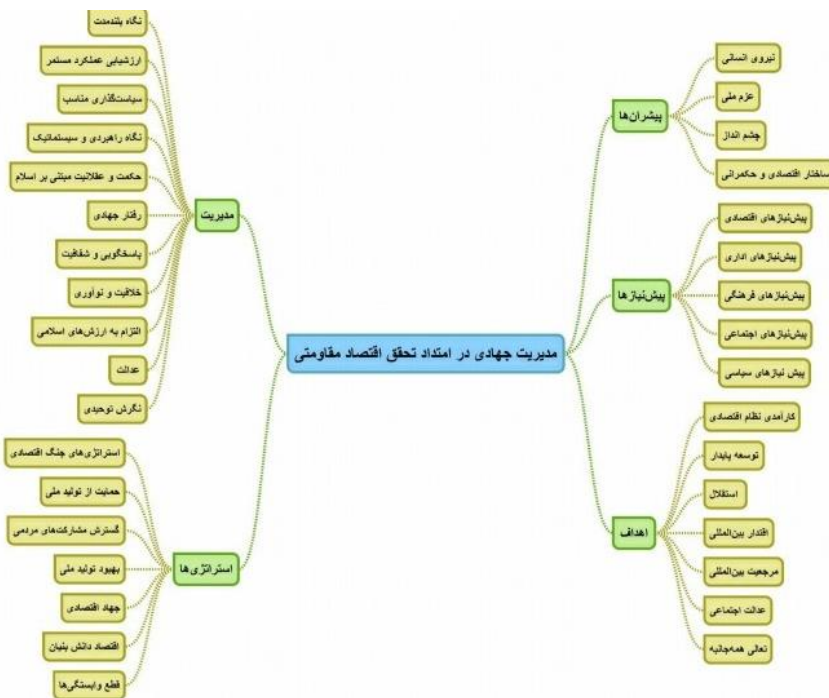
مدیریت جهادی در امتداد تحقق اقتصاد مقاومتی

پیشران‌ها
نیروی انسانی
عزم ملی
چشم انداز
ساختار اقتصادی و حکمرانی

پیش‌نیازها
پیش‌نیازهای اقتصادی
پیش‌نیازهای اداری
پیش‌نیازهای فرهنگی
پیش‌نیازهای اجتماعی
پیش نیازهای سیاسی

اهداف
کارآمدی نظام اقتصادی
توسعه پایدار
استقلال
اقتدار بین‌المللی
مرجعیت بین‌المللی
عدالت اجتماعی
تعالی همه‌جانبه

مدیریت
نگاه بلندمدت
ارزشیابی عملکرد مستمر
سیاستگذاری مناسب
نگاه راهبردی و سیستماتیک
حکمت و عقلانیت مبتنی بر اسلام
رفتار جهادی
پاسخگویی و شفافیت
خلاقیت و نوآوری
التزام به ارزش‌های اسلامی
عدالت
نگرش توحیدی

استراتژی‌ها
استراتژی‌های جنگ اقتصادی
حمایت از تولید ملی
گسترش مشارکت‌های مردمی
بهبود تولید ملی
جهاد اقتصادی
اقتصاد دانش بنیان
قطع وابستگی‌ها